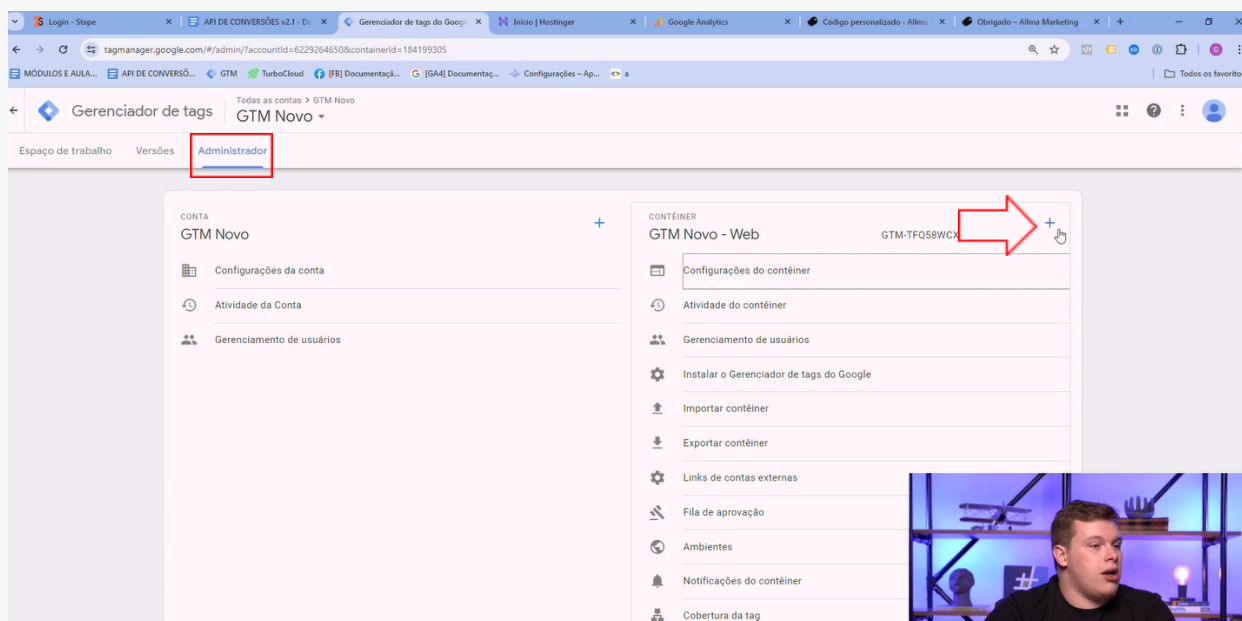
Login - Stape
API DE CONVERSÕES v2.1 - Do
Gerenciador de tags do Googl
Início | Hostinger
Google Analytics
Código personalizado - Allma
Obrigado – Allma Marketing

tagmanager.google.com/#/admin/?accountId=6229264650&containerId=184199305

MÓDULOS E AULA...
API DE CONVERSÕ...
GTM
TurboCloud
[FB] Documentaçã...
[GA4] Documentaç...
Configurações – Ap...
a
Todos os favoritos

Gerenciador de tags
Todas as contas > GTM Novo
GTM Novo

Espaço de trabalho
Versões
Administrador

CONTA
GTM Novo
+
Configurações da conta
Atividade da Conta
Gerenciamento de usuários

CONTÊINER
GTM Novo - Web
GTM-TFQ58WCX
+
Configurações do contêiner
Atividade do contêiner
Gerenciamento de usuários
Instalar o Gerenciador de tags do Google
Importar contêiner
Exportar contêiner
Links de contas externas
Fila de aprovação
Ambientes
Notificações do contêiner
Cobertura da tag